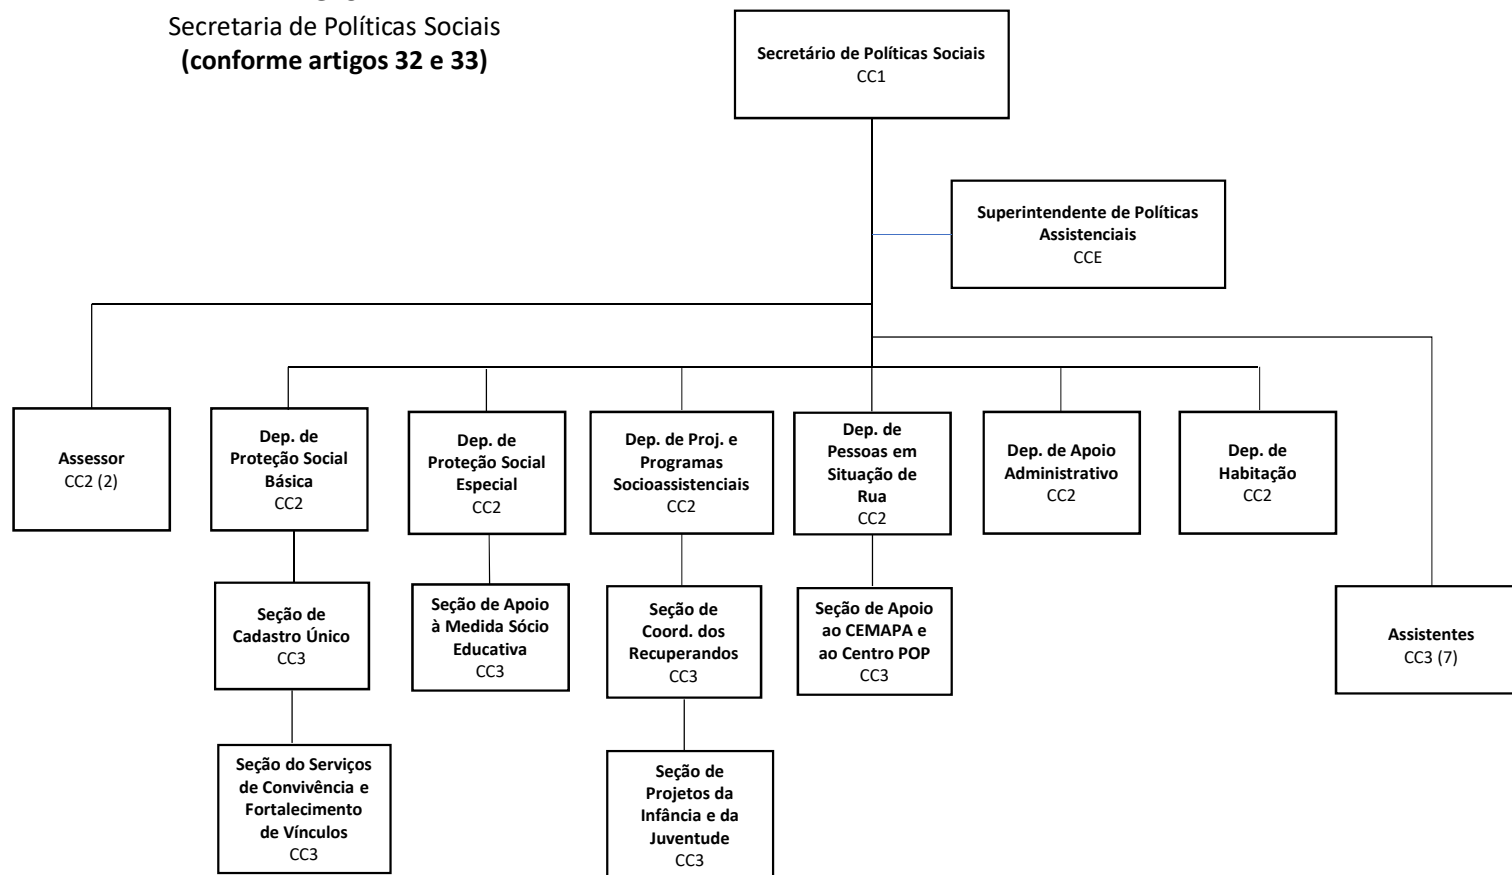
Secretaria de Políticas Sociais
**(conforme artigos 32 e 33)**

**Secretário de Políticas Sociais**
CC1

**Superintendente de Políticas Assistenciais**
CCE

**Assessor**
CC2 (2)

**Dep. de Proteção Social Básica**
CC2

**Dep. de Proteção Social Especial**
CC2

**Dep. de Proj. e Programas Socioassistenciais**
CC2

**Dep. de Pessoas em Situação de Rua**
CC2

**Dep. de Apoio Administrativo**
CC2

**Dep. de Habitação**
CC2

**Seção de Cadastro Único**
CC3

**Seção de Apoio à Medida Sócio Educativa**
CC3

**Seção de Coord. dos Recuperandos**
CC3

**Seção de Apoio ao CEMAPA e ao Centro POP**
CC3

**Assistentes**
CC3 (7)

**Seção do Serviços de Convivência e Fortalecimento de Vínculos**
CC3

**Seção de Projetos da Infância e da Juventude**
CC3